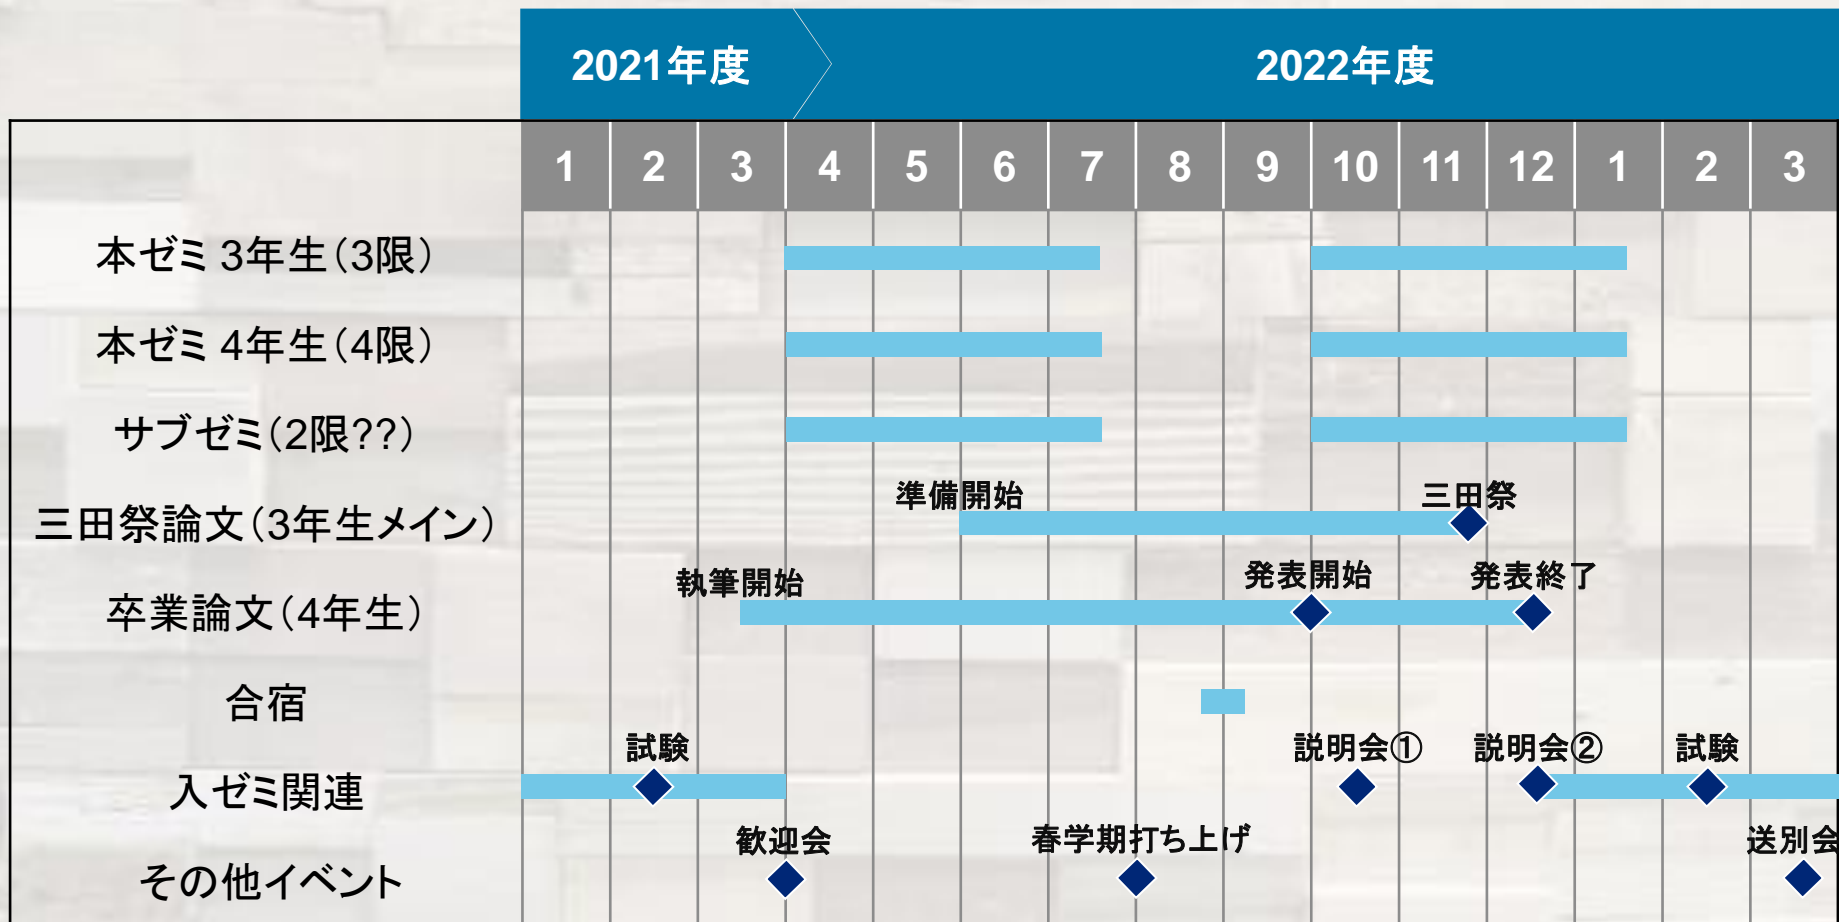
2021年度

2022年度

| | 1 | 2 | 3 | 4 | 5 | 6 | 7 | 8 | 9 | 10 | 11 | 12 | 1 | 2 | 3 |
|---|---|---|---|---|---|---|---|---|---|---|---|---|---|---|---|
| 本ゼミ 3年生（3限） | | | | | | | | | | | | | | | |
| 本ゼミ 4年生（4限） | | | | | | | | | | | | | | | |
| サブゼミ（2限??） | | | | | | | | | | | | | | | |
| 三田祭論文（3年生メイン） | | | | | | 準備開始 | | | | | 三田祭 | | | | |
| 卒業論文（4年生） | | | 執筆開始 | | | | | | | 発表開始 | | 発表終了 | | | |
| 合宿 | | | | | | | | | | | | | | | |
| 入ゼミ関連 | | 試験 | | | | | | | | 説明会① | | 説明会② | | 試験 | |
| その他イベント | | | 歓迎会 | | | | 春学期打ち上げ | | | | | | | | 送別会 |